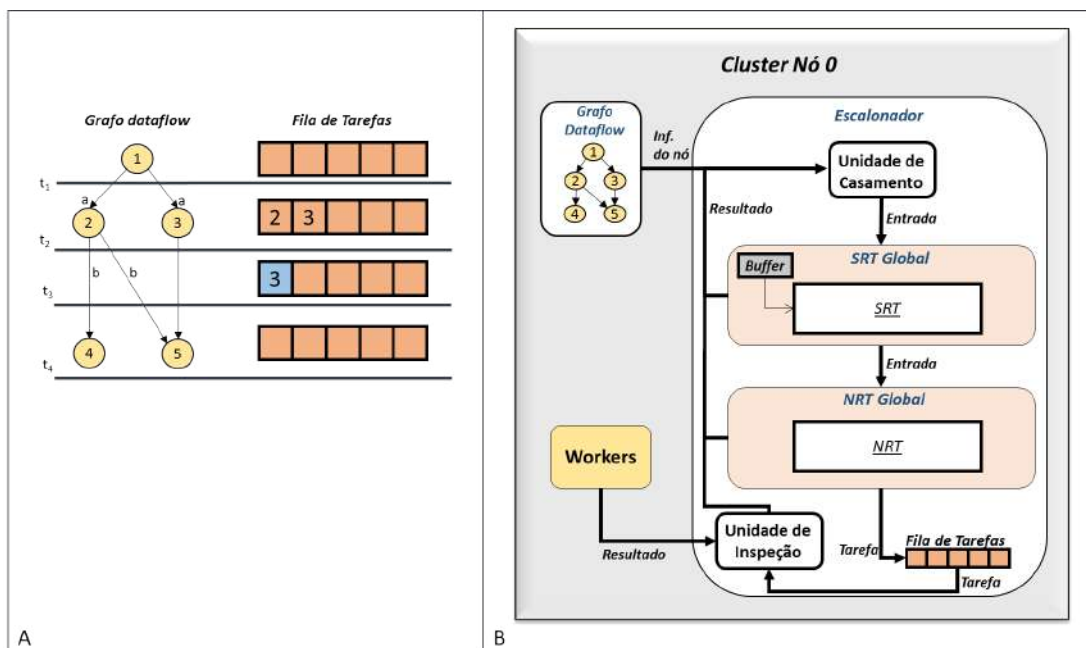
Grafo dataflow

Fila de Tarefas

1

$t_1$

a

a

2

3

2 3

$t_2$

b

b

3

$t_3$

4

5

$t_4$

A

Cluster Nó 0

Grafo Dataflow

1
2
3
4
5

Inf. do nó

Escalonador

Unidade de Casamento

Resultado

Entrada

SRT Global

Buffer

SRT

Entrada

NRT Global

NRT

Workers

Unidade de Inspeção

Resultado

Tarefa

Fila de Tarefas

Tarefa

B